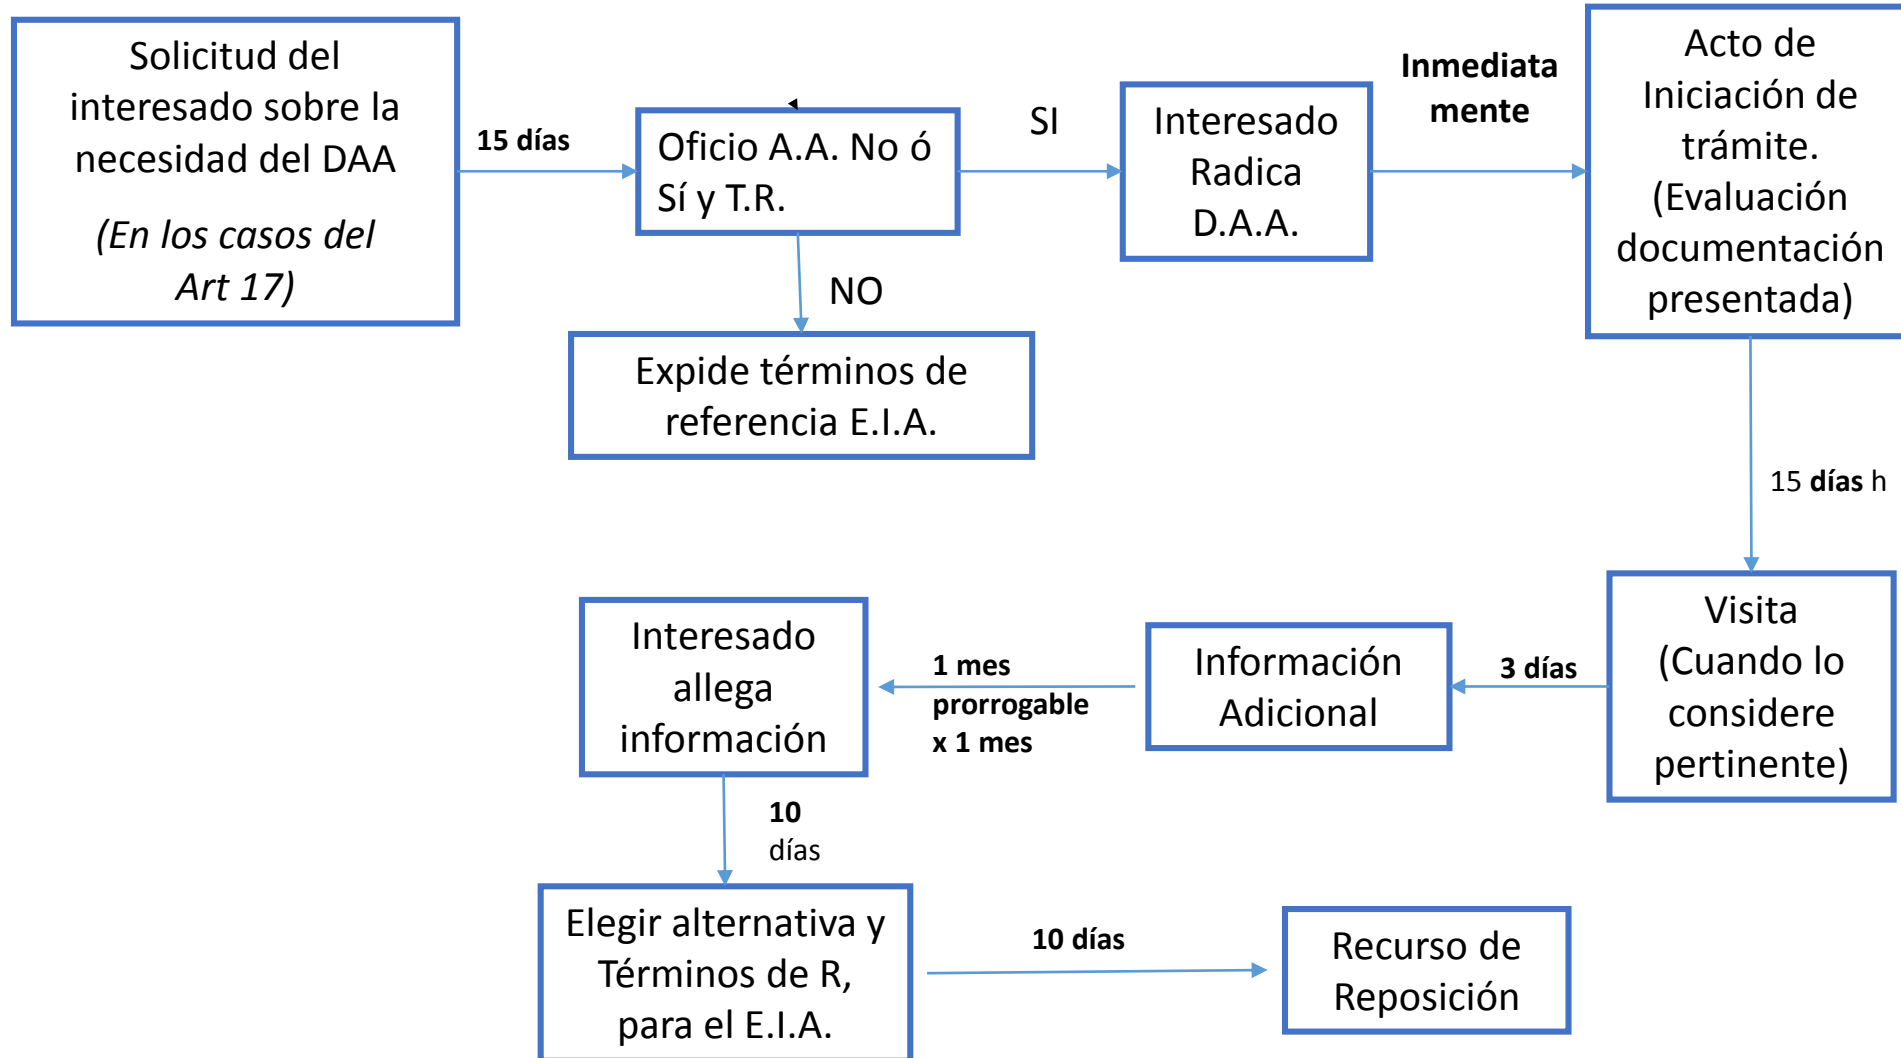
Solicitud del interesado sobre la necesidad del DAA

(En los casos del Art 17)

15 días

Oficio A.A. No ó Sí y T.R.

SI

Interesado Radica D.A.A.

Inmediata mente

Acto de Iniciación de trámite. (Evaluación documentación presentada)

NO

Expide términos de referencia E.I.A.

15 días h

Visita (Cuando lo considere pertinente)

3 días

Información Adicional

1 mes prorrogable x 1 mes

Interesado allega información

10 días

Elegir alternativa y Términos de R, para el E.I.A.

10 días

Recurso de Reposición